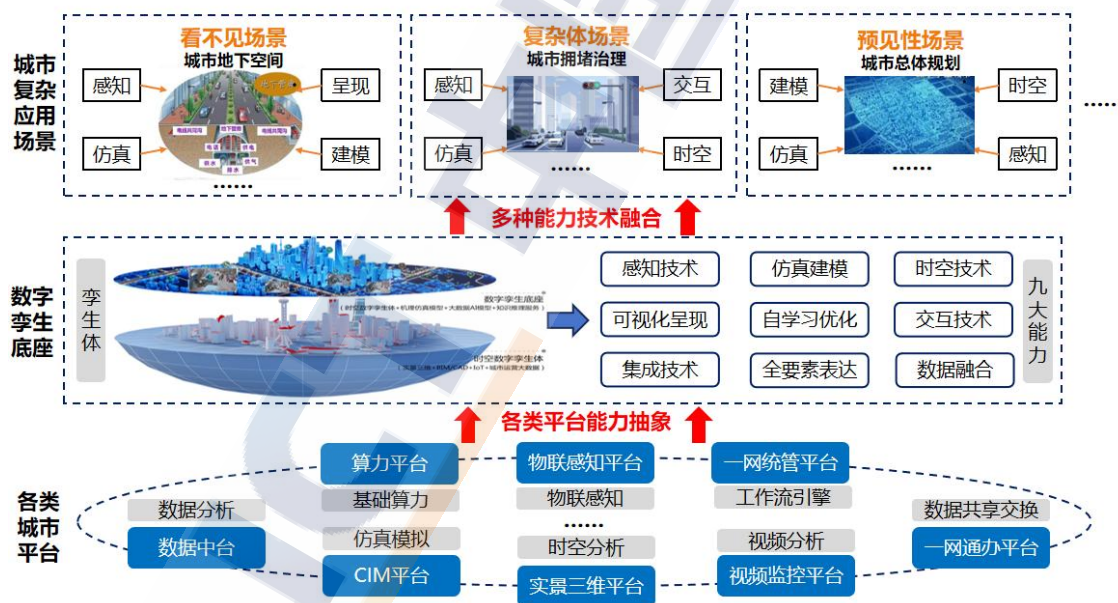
城市复杂应用场景

看不见场景
城市地下空间
感知
呈现
仿真
建模
......

复杂体场景
城市拥堵治理
感知
交互
仿真
时空
......

预见性场景
城市总体规划
建模
时空
仿真
感知
......

......

多种能力技术融合

数字孪生底座

孪生体

数字孪生底座
时空数字孪生体

感知技术
仿真建模
时空技术
可视化呈现
自学习优化
交互技术
集成技术
全要素表达
数据融合

九大能力

各类平台能力抽象

各类城市平台

算力平台
物联感知平台
一网统管平台
基础算力
物联感知
工作流引擎
数据分析
数据共享交换
数据中台
......
一网通办平台
仿真模拟
时空分析
视频分析
CIM平台
实景三维平台
视频监控平台